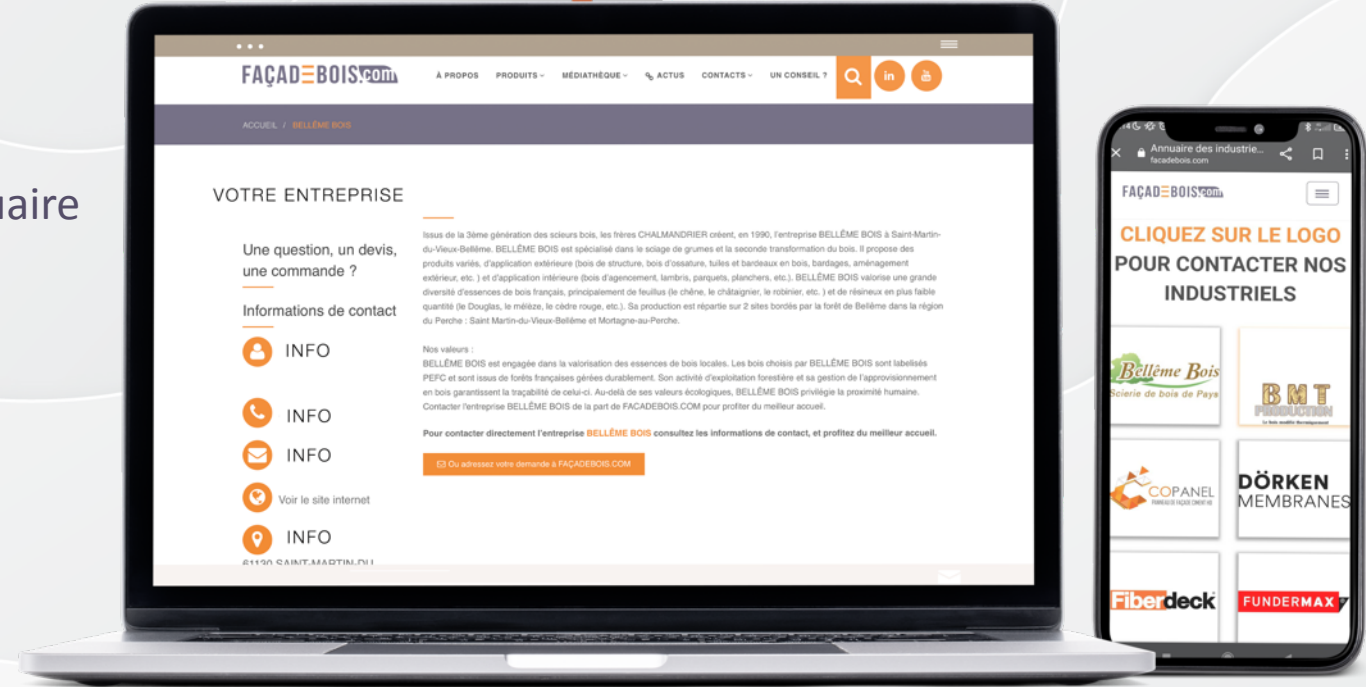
uaire

FAÇADEBOIS.com

À PROPOS PRODUITS MÉDIATHÈQUE ACTUS CONTACTS UN CONSEIL ?

in

ACCUEIL / BELLÊME BOIS

VOTRE ENTREPRISE

Une question, un devis, une commande ?

Informations de contact

INFO

INFO

INFO

Voir le site internet

INFO

61130 SAINT-MARTIN-DU

Issus de la 3ème génération des scieurs bois, les frères CHALMANDRIER créent, en 1990, l'entreprise BELLÊME BOIS à Saint-Martin-du-Vieux-Bellême. BELLÊME BOIS est spécialisé dans le sciage de grumes et la seconde transformation du bois. Il propose des produits variés, d'application extérieure (bois de structure, bois d'ossature, tuiles et bardeaux en bois, bardages, aménagement extérieur, etc. ) et d'application intérieure (bois d'agencement, lambris, parquets, planchers, etc.). BELLÊME BOIS valorise une grande diversité d'essences de bois français, principalement de feuillus (le chêne, le châtaignier, le robinier, etc. ) et de résineux en plus faible quantité (le Douglas, le mélèze, le cèdre rouge, etc.). Sa production est répartie sur 2 sites bordés par la forêt de Bellême dans la région du Perche : Saint Martin-du-Vieux-Bellême et Mortagne-au-Perche.

Nos valeurs :
BELLÊME BOIS est engagée dans la valorisation des essences de bois locales. Les bois choisis par BELLÊME BOIS sont labellisés PEFC et sont issus de forêts françaises gérées durablement. Son activité d'exploitation forestière et sa gestion de l'approvisionnement en bois garantissent la traçabilité de celui-ci. Au-delà de ses valeurs écologiques, BELLÊME BOIS privilégie la proximité humaine. Contacter l'entreprise BELLÊME BOIS de la part de FACADEBOIS.COM pour profiter du meilleur accueil.

Pour contacter directement l'entreprise BELLÊME BOIS consultez les informations de contact, et profitez du meilleur accueil.

Ou adressez votre demande à FAÇADEBOIS.COM

Annuaire des industrie...
facadebois.com

FAÇADEBOIS.com

CLIQUEZ SUR LE LOGO
POUR CONTACTER NOS INDUSTRIELS

Bellême Bois
Scierie de bois de Pays

BMT PRODUCTION

COPANEL

DÖRKEN MEMBRANES

Fiberdeck

FUNDERMAX